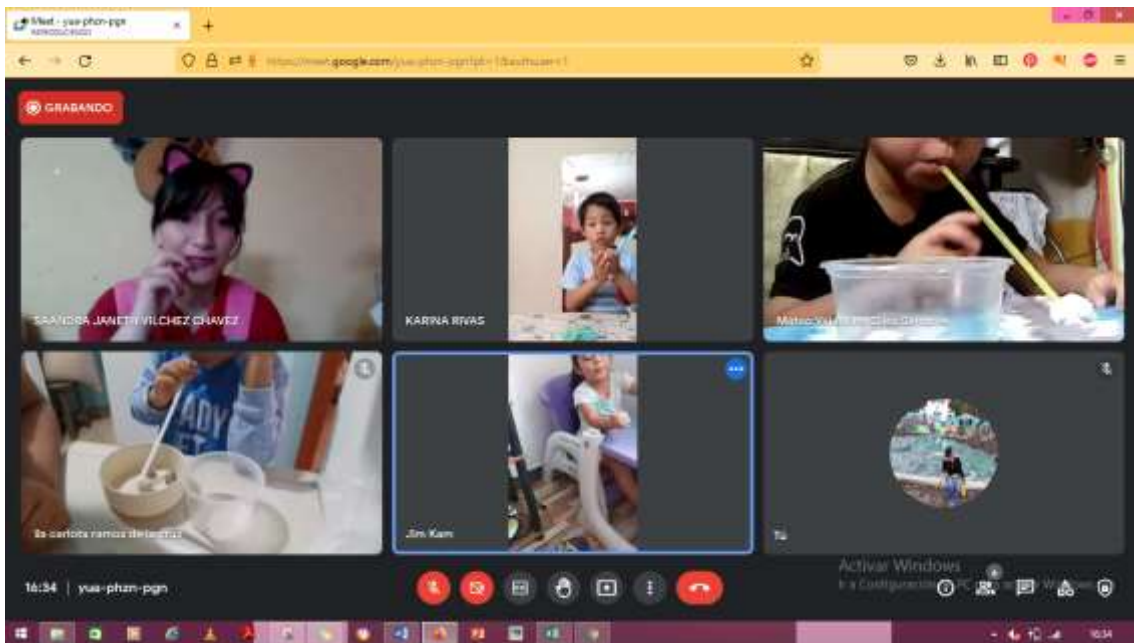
Meet - yua-phzn-pgn
REPRODUCIENDO

https://meet.google.com/yua-phzn-pgn?pli=1&authuser=1

GRABANDO

SAANDRA JANETH VILCHEZ CHAVEZ

KARINA RIVAS

Mateo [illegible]

lis carlotta ramos de la cruz

Jim Kam

Tú

16:34 | yua-phzn-pgn

Activar Windows
Ir a Configuración de PC para activar Windows.

16:34